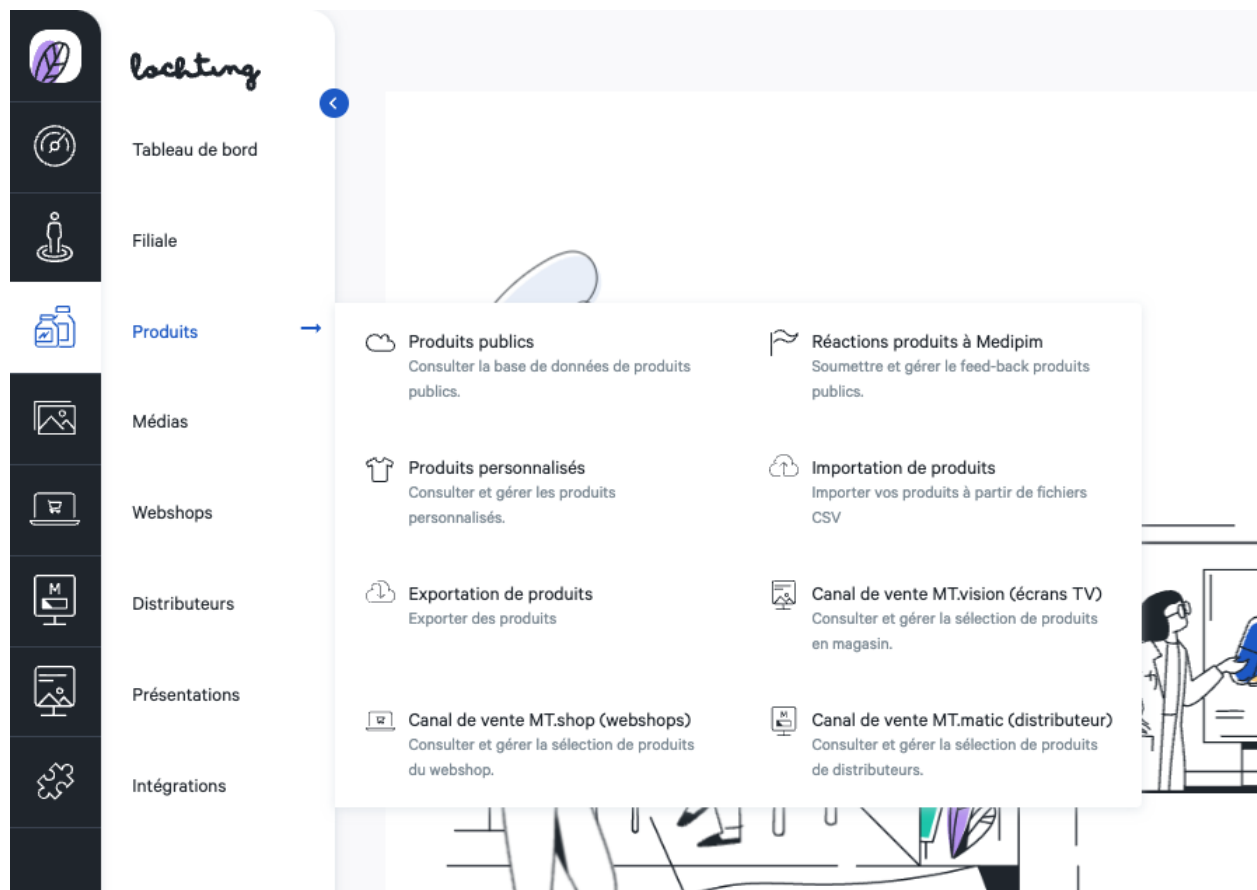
lochting

Tableau de bord

Filiale

Produits

Médias

Webshops

Distributeurs

Présentations

Intégrations

Produits publics
Consulter la base de données de produits publics.

Réactions produits à Medipim
Soumettre et gérer le feed-back produits publics.

Produits personnalisés
Consulter et gérer les produits personnalisés.

Importation de produits
Importer vos produits à partir de fichiers CSV

Exportation de produits
Exporter des produits

Canal de vente MT.vision (écrans TV)
Consulter et gérer la sélection de produits en magasin.

Canal de vente MT.shop (webshops)
Consulter et gérer la sélection de produits du webshop.

Canal de vente MT.matic (distributeur)
Consulter et gérer la sélection de produits de distributeurs.